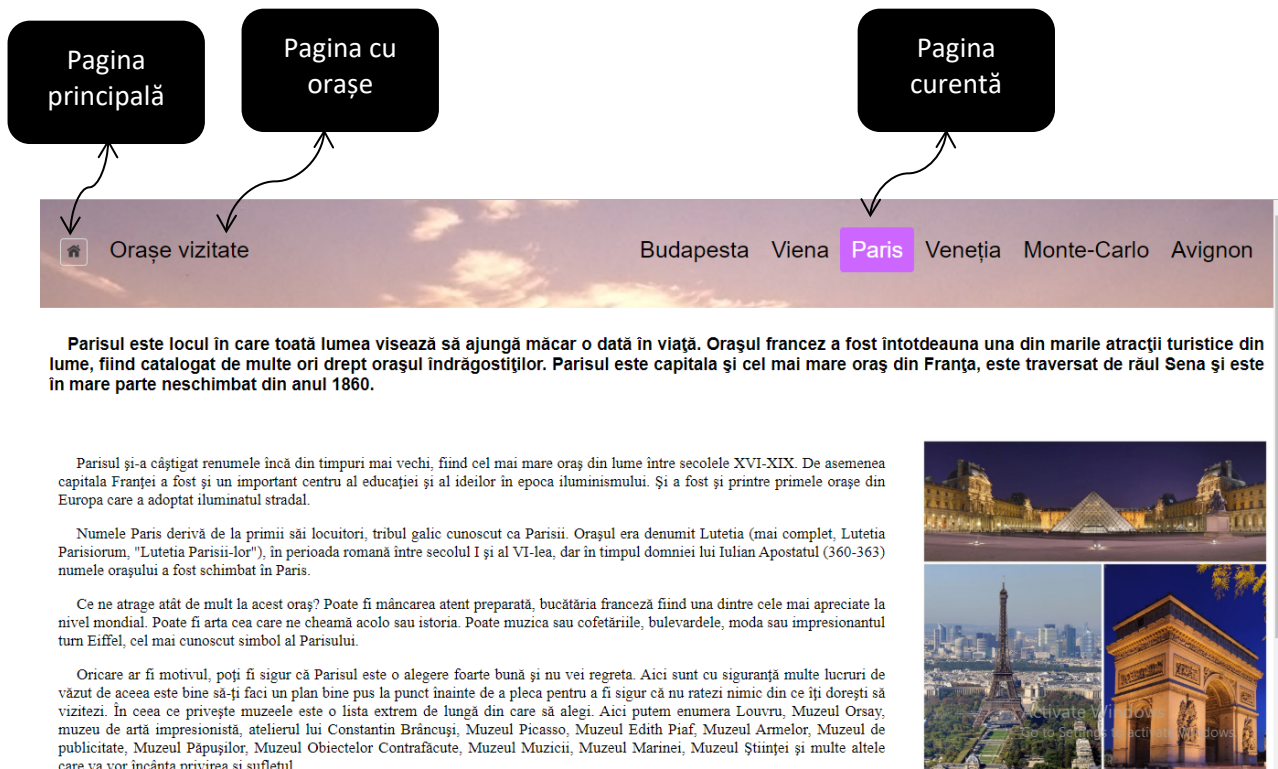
Pagina principală

Pagina cu orașe

Pagina curentă

Orașe vizitate

Budapesta Viena Paris Veneția Monte-Carlo Avignon

Parisul este locul în care toată lumea visează să ajungă măcar o dată în viaţă. Oraşul francez a fost întotdeauna una din marile atracţii turistice din lume, fiind catalogat de multe ori drept oraşul îndrăgostiţilor. Parisul este capitala şi cel mai mare oraş din Franţa, este traversat de râul Sena şi este în mare parte neschimbat din anul 1860.

Parisul şi-a câştigat renumele încă din timpuri mai vechi, fiind cel mai mare oraş din lume între secolele XVI-XIX. De asemenea capitala Franţei a fost şi un important centru al educaţiei şi al ideilor în epoca iluminismului. Şi a fost şi printre primele oraşe din Europa care a adoptat iluminatul stradal.

Numele Paris derivă de la primii săi locuitori, tribul galic cunoscut ca Parisii. Oraşul era denumit Lutetia (mai complet, Lutetia Parisiorum, "Lutetia Parisii-lor"), în perioada romană între secolul I şi al VI-lea, dar în timpul domniei lui Iulian Apostatul (360-363) numele oraşului a fost schimbat în Paris.

Ce ne atrage atât de mult la acest oraş? Poate fi mâncarea atent preparată, bucătăria franceză fiind una dintre cele mai apreciate la nivel mondial. Poate fi arta cea care ne cheamă acolo sau istoria. Poate muzica sau cofetăriile, bulevardele, moda sau impresionantul turn Eiffel, cel mai cunoscut simbol al Parisului.

Oricare ar fi motivul, poţi fi sigur că Parisul este o alegere foarte bună şi nu vei regreta. Aici sunt cu siguranţă multe lucruri de văzut de aceea este bine să-ţi faci un plan bine pus la punct înainte de a pleca pentru a fi sigur că nu ratezi nimic din ce îţi doreşti să vizitezi. În ceea ce priveşte muzeele este o lista extrem de lungă din care să alegi. Aici putem enumera Louvru, Muzeul Orsay, muzeu de artă impresionistă, atelierul lui Constantin Brâncuşi, Muzeul Picasso, Muzeul Edith Piaf, Muzeul Armelor, Muzeul de publicitate, Muzeul Păpuşilor, Muzeul Obiectelor Contrafăcute, Muzeul Muzicii, Muzeul Marinei, Muzeul Ştiinţei şi multe altele care va vor încânta privirea şi sufletul.

Activate Windows
Go to Settings to activate Windows.